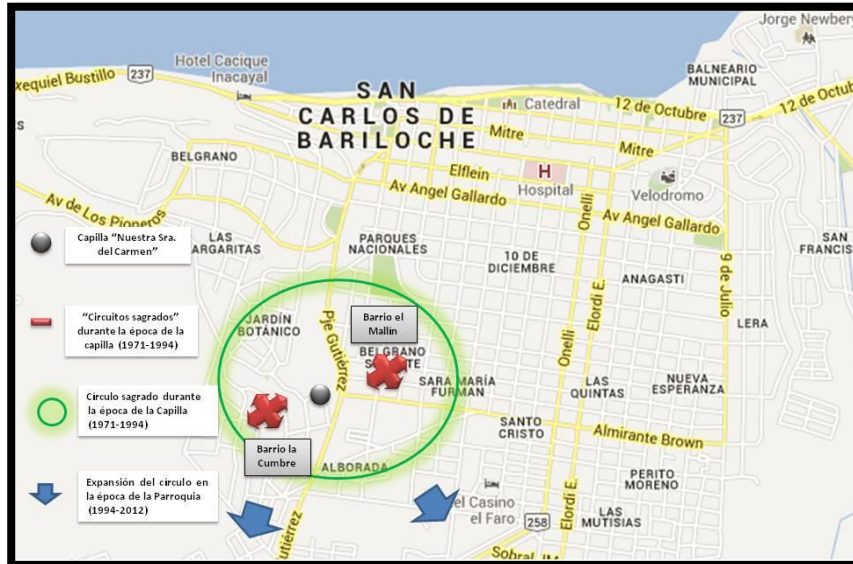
Jorge Newbery
Hotel Cacique Inacayal
Exequiel Bustillo
237
BALNEARIO MUNICIPAL
SAN CARLOS DE BARILOCHE
Catedral
12 de Octubre
12 de Octubre
237
Mitre
Mitre
BELGRANO
Elflein
H
Hospital
Velodromo
Av Angel Gallardo
Av Angel Gallardo
Av de Los Pioneros
S
LAS MARGARITAS
PARQUES NACIONALES
10 DE DICIEMBRE
ANAGASTI
SAN FRANCIS
Onelli
Elordi E.
9 de Julio
JARDÍN BOTÁNICO
Pje Gutiérrez
Barrio el Mallín
BELGRANO SOLIVENTE
SARA MARÍA FURMAN
LAS QUINTAS
NUEVA ESPERANZA
LERA
Onelli
SANTO CRISTO
Almirante Brown
Barrio la Cumbre
ALBORADA
PERITO MORENO
el Casino el Faro
258
Elordi E.
LAS MUTISIAS
Gutiérrez
Sobral
Capilla "Nuestra Sra. del Carmen"
"Circuitos sagrados" durante la época de la capilla (1971-1994)
Círculo sagrado durante la época de la Capilla (1971-1994)
Expansión del círculo en la época de la Parroquia (1994-2012)